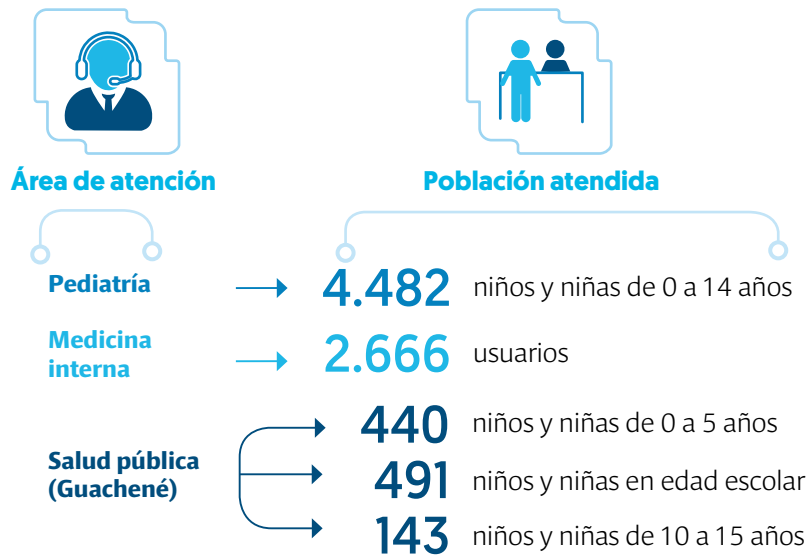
Área de atención

Población atendida

Pediatría

4.482 niños y niñas de 0 a 14 años

Medicina interna

2.666 usuarios

Salud pública (Guachené)

440 niños y niñas de 0 a 5 años

491 niños y niñas en edad escolar

143 niños y niñas de 10 a 15 años